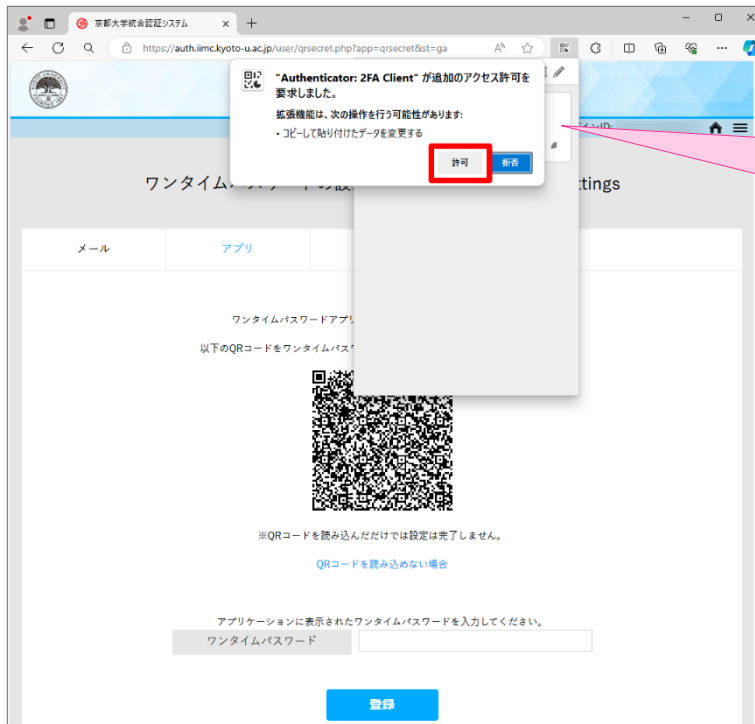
京都大学統合認証システム

https://auth.iimc.kyoto-u.ac.jp/user/qrsecret.php?app=qrsecret&st=ga

"Authenticator: 2FA Client" が追加のアクセス許可を要求しました。

拡張機能は、次の操作を行う可能性があります:

• コピーして貼り付けたデータを変更する

許可

拒否

ワンタイムパ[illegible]ttings

メール

アプリ

ワンタイムパスワードアプリ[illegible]

以下のQRコードをワンタイムパス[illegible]

※QRコードを読み込んだだけでは設定は完了しません。

QRコードを読み込めない場合

アプリケーションに表示されたワンタイムパスワードを入力してください。

ワンタイムパスワード

登録